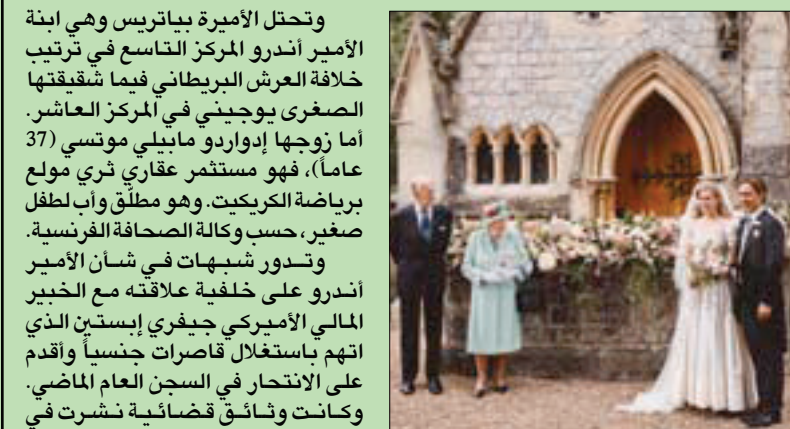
وتحتل الأميرة بياتريس وهي ابنة الأمير أندرو المركز التاسع في ترتيب خلافة العرش البريطاني فيما شقيقتها الصغرى يوجيني في المركز العاشر. أما زوجها إدواردو مابيلي موتسي (37 عاماً)، فهو مستثمر عقاري ثري مولع برياضة الكريكيت. وهو مطلّق وأب لطفل صغير، حسب وكالة الصحافة الفرنسية.

وتدور شبهات في شأن الأمير أندرو على خلفية علاقته مع الخبير المالي الأميركي جيفري إبستين الذي اتهم باستغلال قاصرات جنسياً وأقدم على الانتحار في السجن العام الماضي. وكانت وثائق قضائية نشرت في